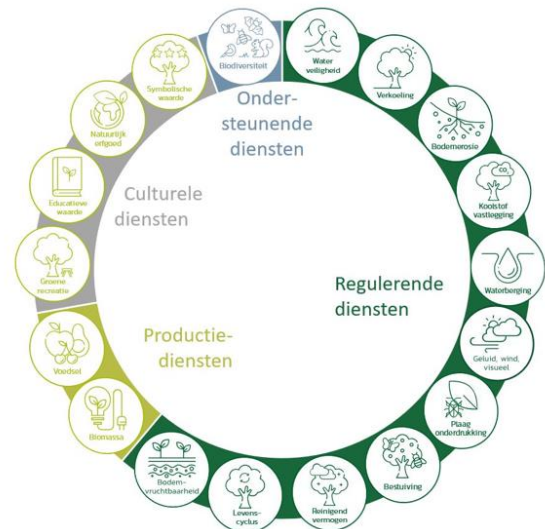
Biodiversiteit

Water veiligheid

Verkoeling

Bodemerosie

$CO_2$

Koolstof vastlegging

Waterberging

Geluid, wind, visueel

Plaag onderdrukking

Bestuiving

Reinigend vermogen

Levens-cyclus

Bodem-vruchtbaarheid

Biomassa

Voedsel

Groene recreatie

Educatieve waarde

Natuurlijk erfgoed

Symbolische waarde

Onder-steunende diensten

Culturele diensten

Regulerende diensten

Productie-diensten